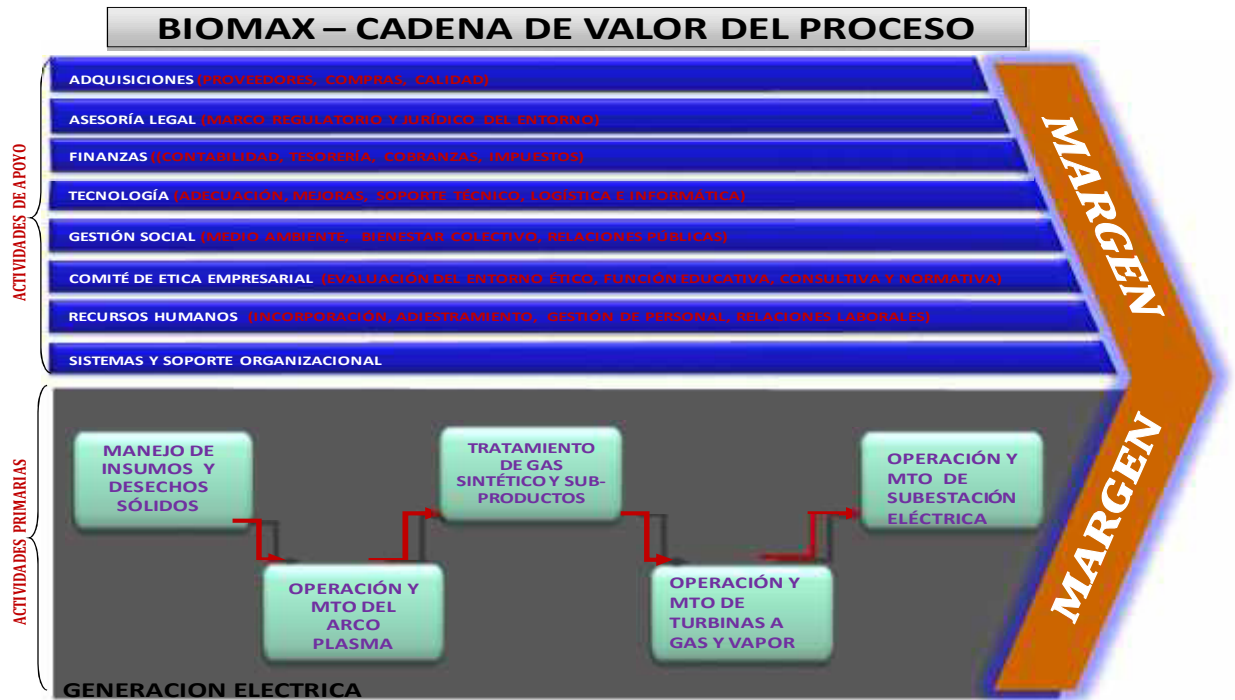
BIOMAX – CADENA DE VALOR DEL PROCESO

ACTIVIDADES DE APOYO

ADQUISICIONES (PROVEEDORES, COMPRAS, CALIDAD)

ASESORÍA LEGAL (MARCO REGULATORIO Y JURÍDICO DEL ENTORNO)

FINANZAS ((CONTABILIDAD, TESORERÍA, COBRANZAS, IMPUESTOS)

TECNOLOGÍA (ADECUACIÓN, MEJORAS, SOPORTE TÉCNICO, LOGÍSTICA E INFORMÁTICA)

GESTIÓN SOCIAL (MEDIO AMBIENTE, BIENESTAR COLECTIVO, RELACIONES PÚBLICAS)

COMITÉ DE ETICA EMPRESARIAL (EVALUACIÓN DEL ENTORNO ÉTICO, FUNCIÓN EDUCATIVA, CONSULTIVA Y NORMATIVA)

RECURSOS HUMANOS (INCORPORACIÓN, ADIESTRAMIENTO, GESTIÓN DE PERSONAL, RELACIONES LABORALES)

SISTEMAS Y SOPORTE ORGANIZACIONAL

MARGEN

ACTIVIDADES PRIMARIAS

MANEJO DE INSUMOS Y DESECHOS SÓLIDOS

OPERACIÓN Y MTO DEL ARCO PLASMA

TRATAMIENTO DE GAS SINTÉTICO Y SUB-PRODUCTOS

OPERACIÓN Y MTO DE TURBINAS A GAS Y VAPOR

OPERACIÓN Y MTO DE SUBESTACIÓN ELÉCTRICA

MARGEN

GENERACION ELECTRICA